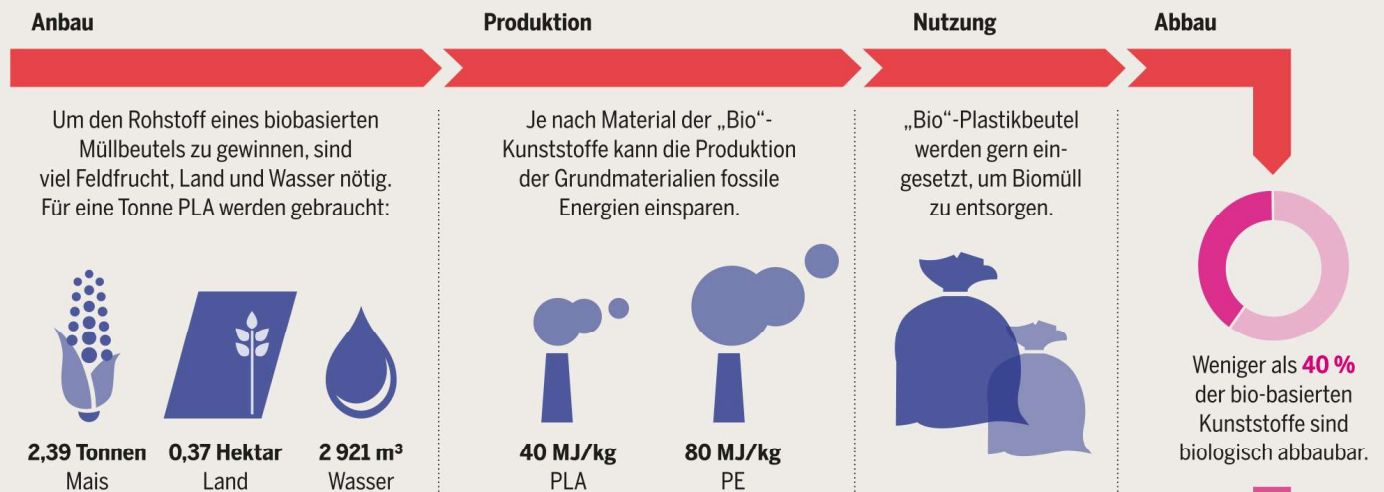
Anbau

Produktion

Nutzung

Abbau

Um den Rohstoff eines biobasierten Müllbeutels zu gewinnen, sind viel Feldfrucht, Land und Wasser nötig. Für eine Tonne PLA werden gebraucht:

2,39 Tonnen
Mais

0,37 Hektar
Land

2 921 m³
Wasser

Je nach Material der „Bio“-Kunststoffe kann die Produktion der Grundmaterialien fossile Energien einsparen.

40 MJ/kg
PLA

80 MJ/kg
PE

„Bio“-Plastikbeutel werden gern eingesetzt, um Biomüll zu entsorgen.

Weniger als 40 % der bio-basierten Kunststoffe sind biologisch abbaubar.